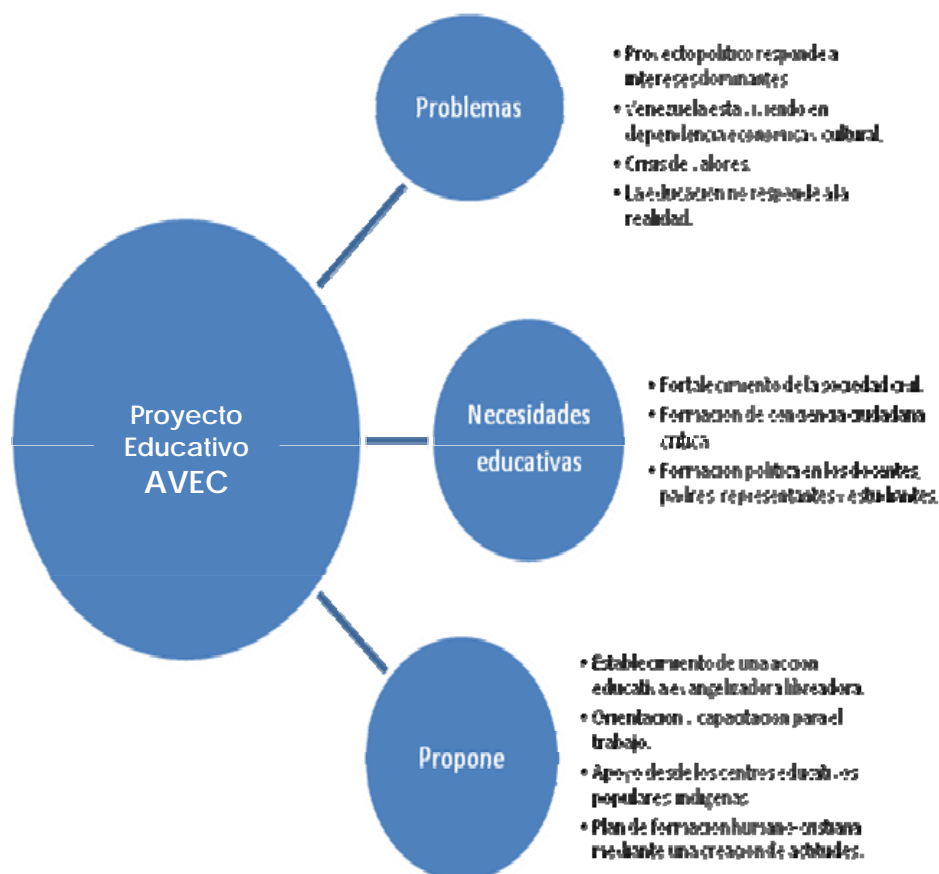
Proyecto Educativo AVEC

Problemas

- Proyecto politico responde a intereses dominantes
- Venezuela esta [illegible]endo en dependencia economica y cultural.
- Crisis de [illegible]alores.
- La educacion no responde a la realidad.

Necesidades educativas

- Fortalecimiento de la sociedad civil.
- Formacion de conciencia ciudadana critica.
- Formacion politica en los docentes, padres, representantes y estudiantes.

Propone

- Establecimiento de una accion educativa evangelizadora liberadora.
- Orientacion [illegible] capacitacion para el trabajo.
- Apoyo desde los centros educativos populares indigenas.
- Plan de formacion humano-cristiana mediante una creacion de actitudes.